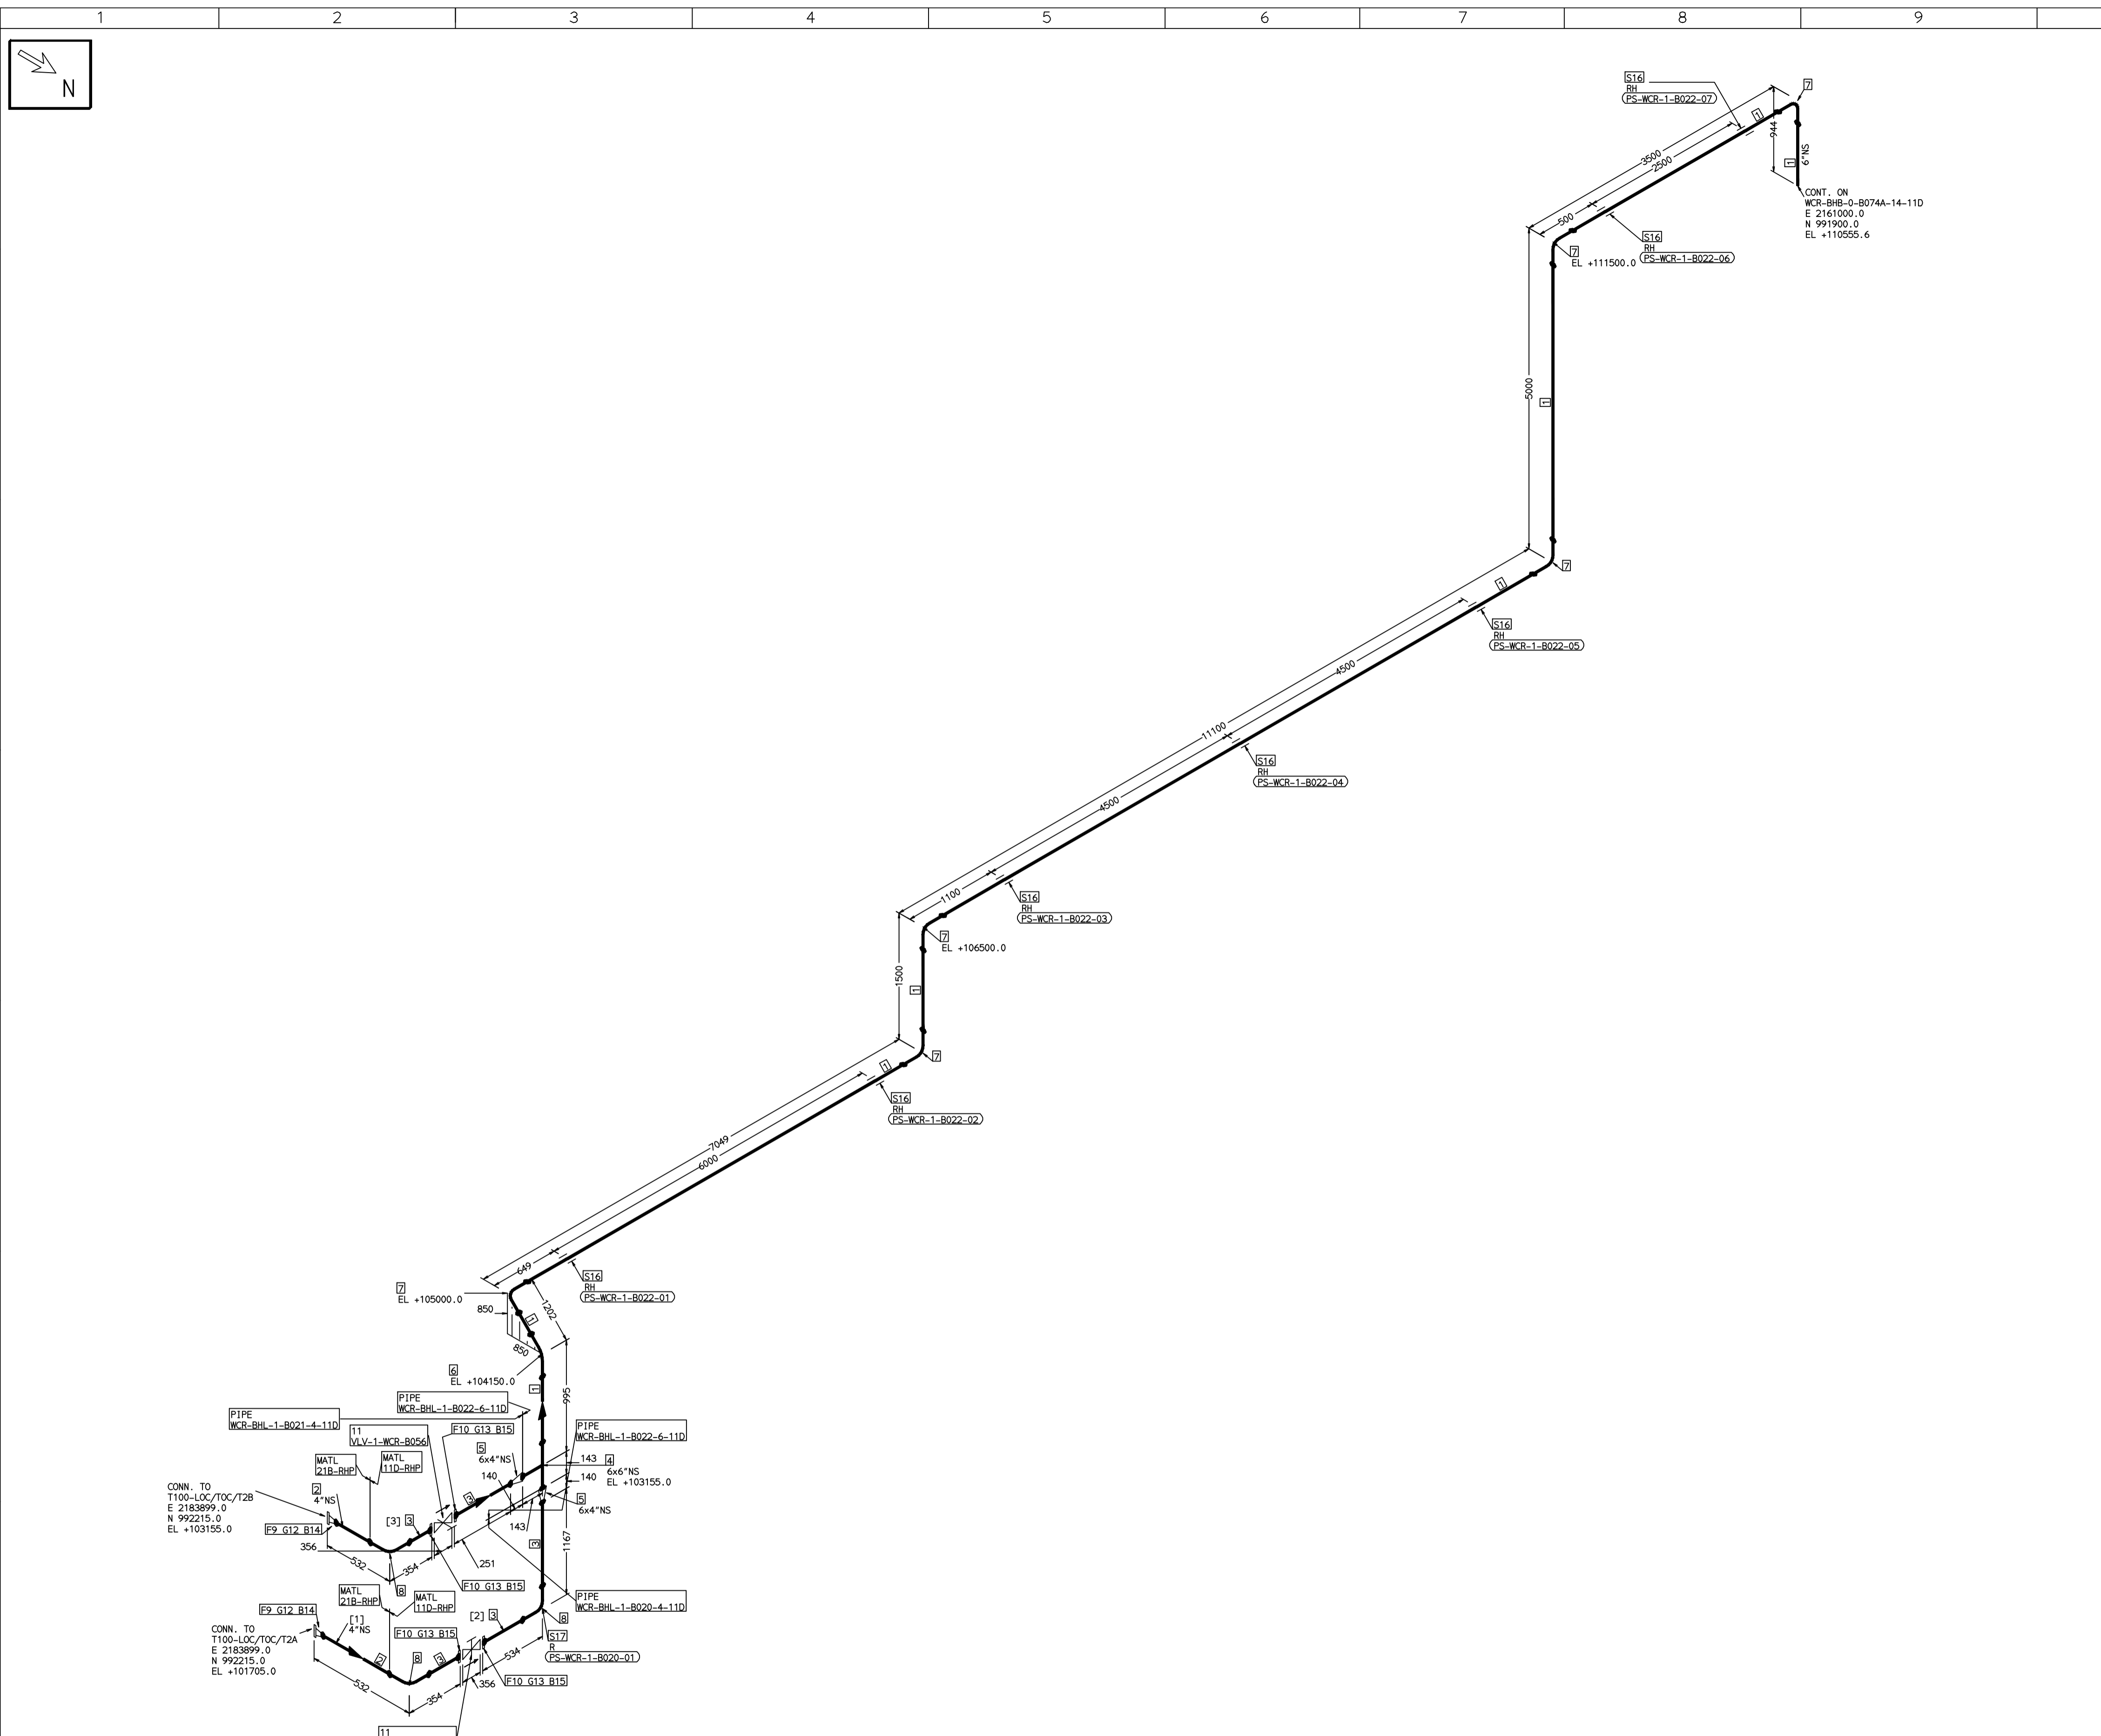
| 1 | 2 | 3 | 4 | 5 | 6 | 7 | 8 | 9 |
|---|---|---|---|---|---|---|---|---|

N

S16
RH
PS-WCR-1-B022-07

7

3500
2500
944
1
6"NS

CONT. ON
WCR-BHB-0-B074A-14-11D
E 2161000.0
N 991900.0
EL +110555.6

500
S16
RH
PS-WCR-1-B022-06
7
EL +111500.0

5000
1

7
1
S16
RH
PS-WCR-1-B022-05

4500
11100
S16
RH
PS-WCR-1-B022-04

4500
1100
S16
RH
PS-WCR-1-B022-03
7
EL +106500.0

1500
1
7
1
S16
RH
PS-WCR-1-B022-02

7049
6000

649
S16
RH
PS-WCR-1-B022-01
7
EL +105000.0
850
1202
1
850

6
EL +104150.0
1
995

PIPE
WCR-BHL-1-B022-6-11D

PIPE
WCR-BHL-1-B021-4-11D

11
VLV-1-WCR-B056

F10 G13 B15

PIPE
WCR-BHL-1-B022-6-11D

MATL
21B-RHP

MATL
11D-RHP

5
6x4"NS
140

143
4
140
6x6"NS
EL +103155.0

CONN. TO
T100-LOC/TOC/T2B
E 2183899.0
N 992215.0
EL +103155.0

2
4"NS

[3] 3
3
5
6x4"NS
143
F9 G12 B14
356
532
354
251
3
1167
F10 G13 B15

MATL
21B-RHP
8
MATL
11D-RHP

PIPE
WCR-BHL-1-B020-4-11D

F9 G12 B14
[1]
4"NS
[2] 3
8
S17
R
PS-WCR-1-B020-01

CONN. TO
T100-LOC/TOC/T2A
E 2183899.0
N 992215.0
EL +101705.0

F10 G13 B15
2
8
3
534
356
F10 G13 B15
532
354

11